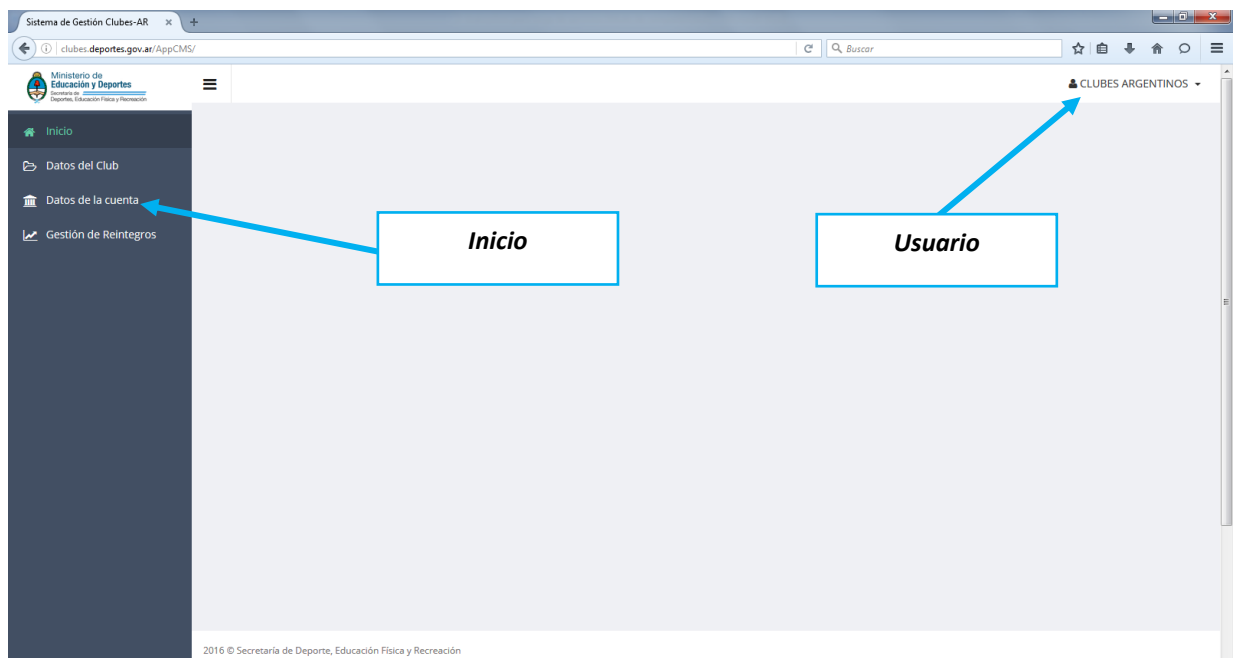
Sistema de Gestión Clubes-AR ×  +

clubes.deportes.gov.ar/AppCMS/

Buscar

Ministerio de Educación y Deportes
Secretaría de Deportes, Educación Física y Recreación

CLUBES ARGENTINOS

Inicio
Datos del Club
Datos de la cuenta
Gestión de Reintegros

Inicio

Usuario

2016 © Secretaría de Deporte, Educación Física y Recreación